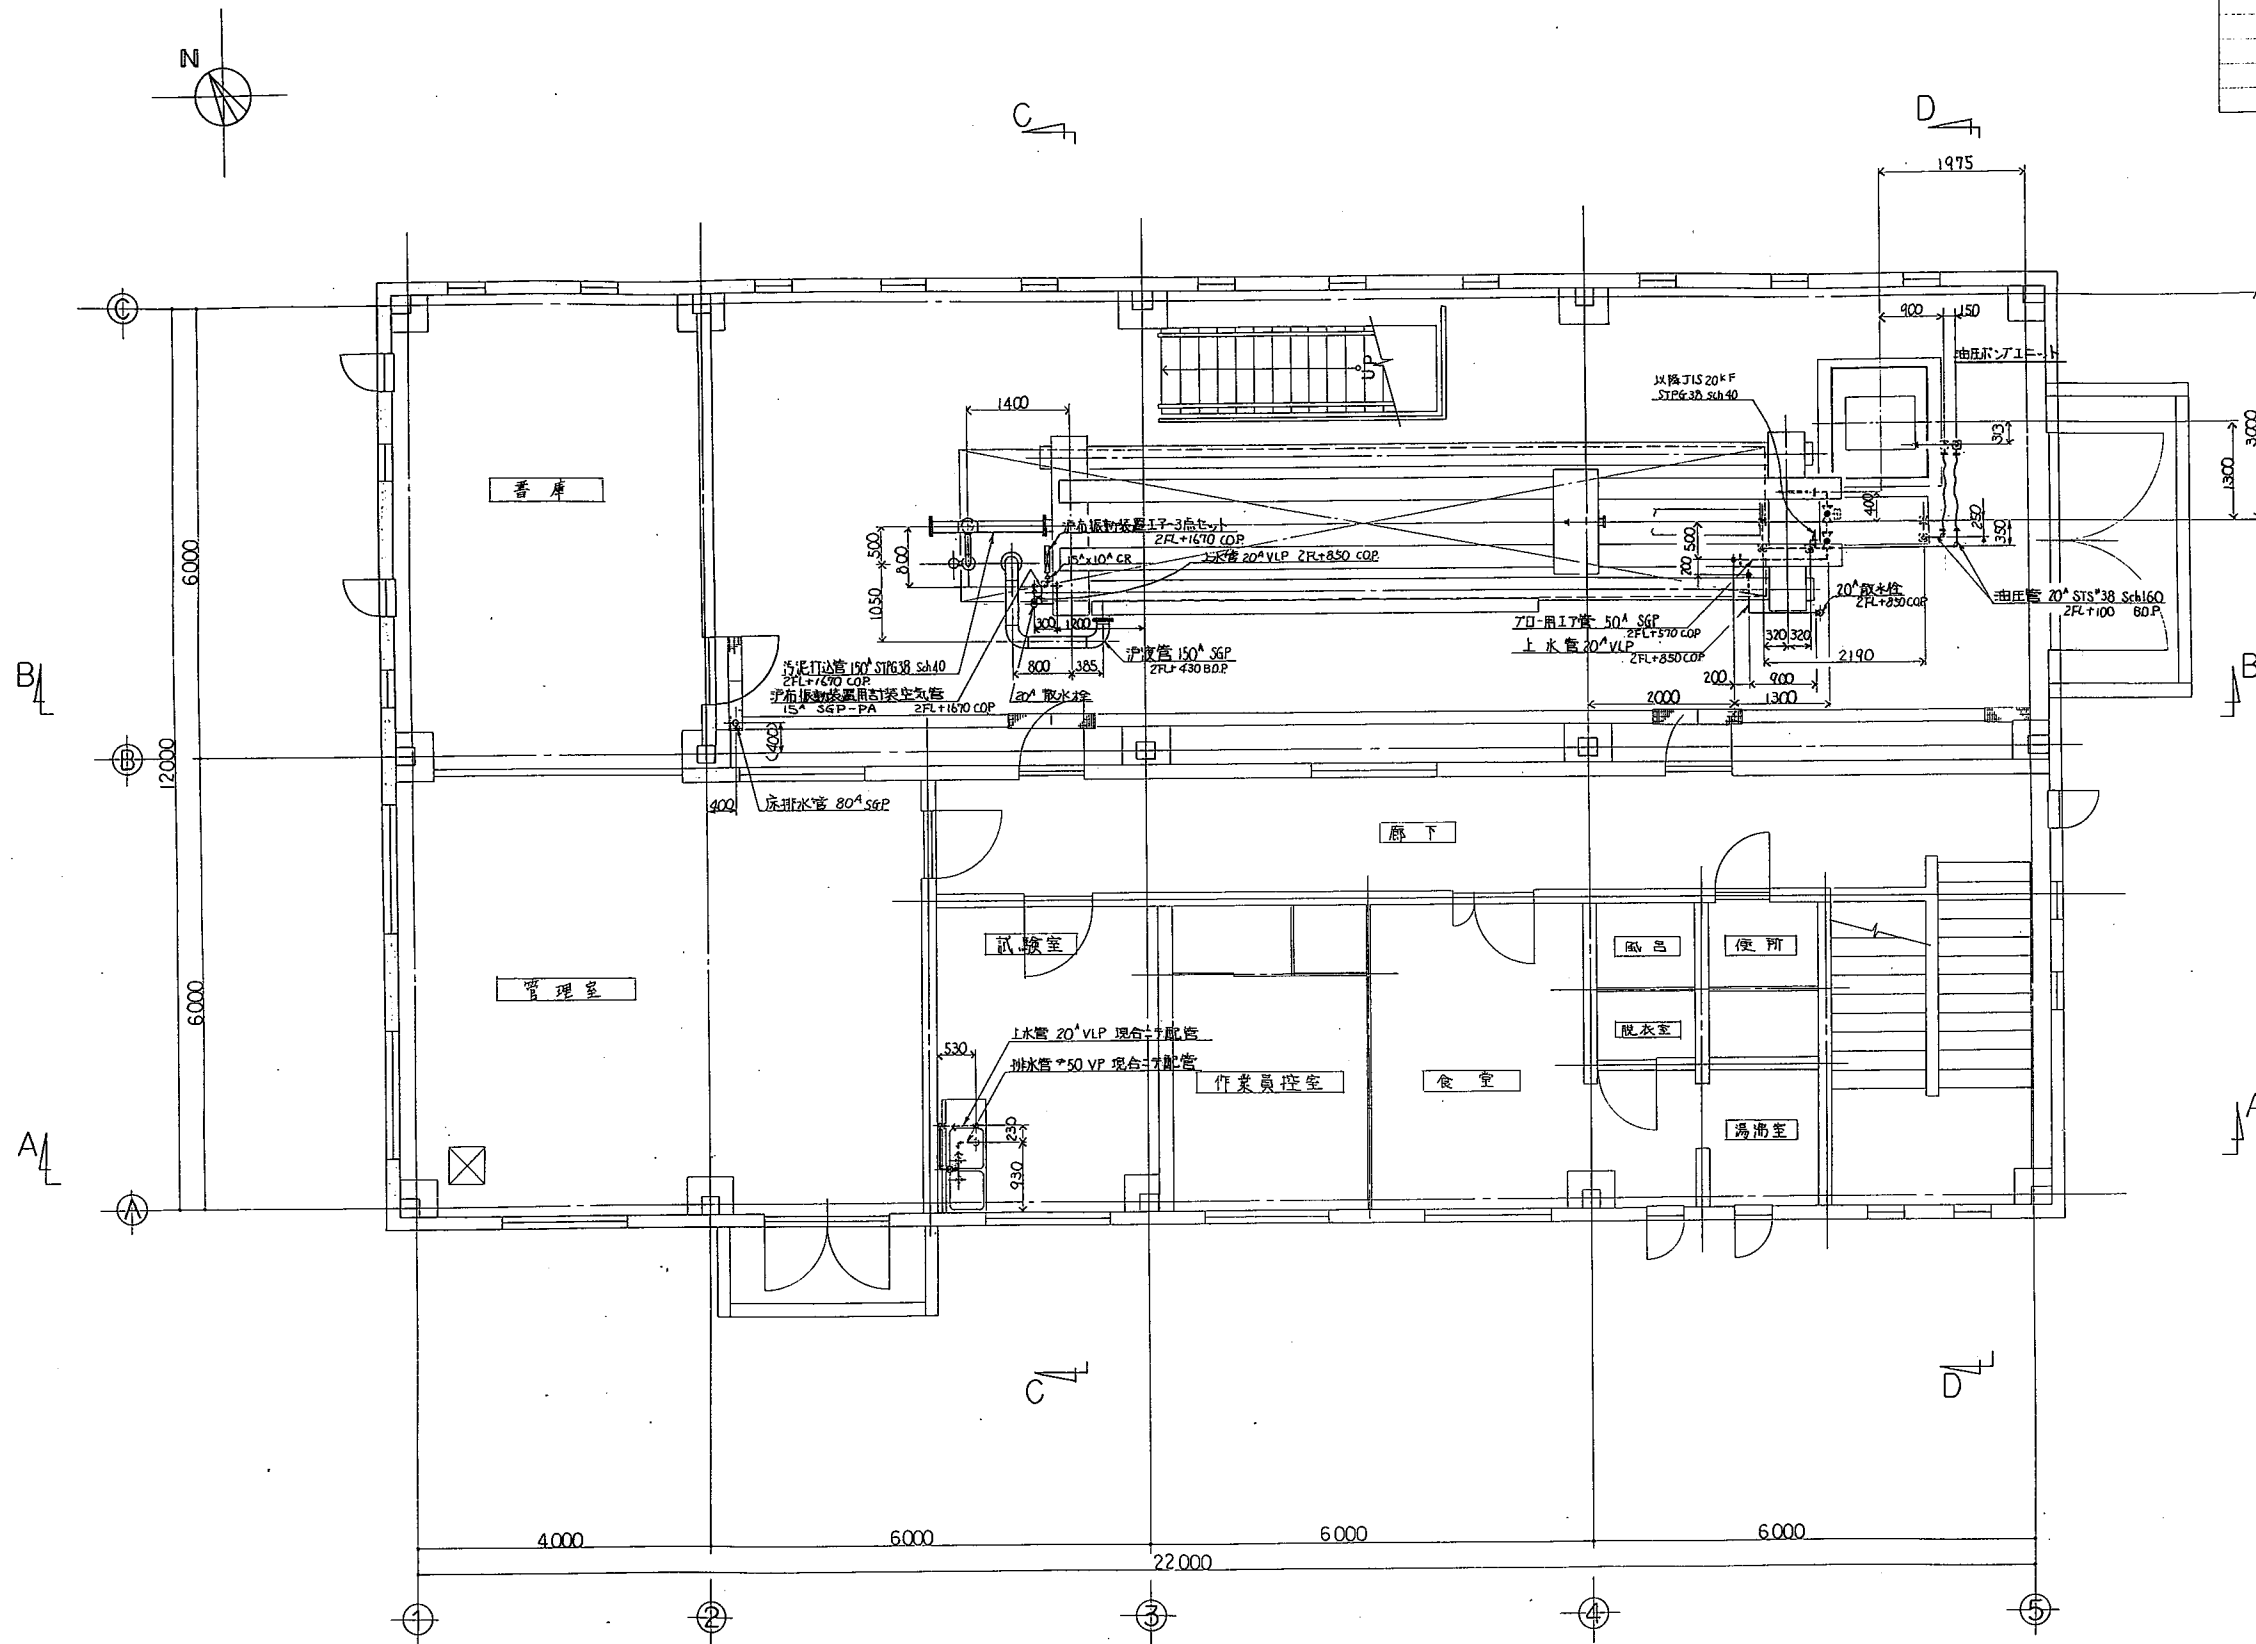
N

C

D

1975

900 150

油圧ポンプユニット

以降JIS 20K F
STPG38 Sch40

3000

1300

313

400

250

350

1400

書庫

500

800

1050

濾布振動装置エアー3点セット
2FL+1670 COP.

15A×10A CR

上水管 20A VLP 2FL+850 COP.

500

200

20A散水栓
2FL+850 COP.

油圧管 20A STS#38 Sch160
2FL+100 BOP.

ブロー用エア管 50A SGP
2FL+570 COP.

上水管 20A VLP
2FL+850 COP.

320 320

2190

300 1200

800 385

汚泥打込管 150A STPG38 Sch40
2FL+1670 COP.

濾布振動装置用吐気管
15A SGP-PA 2FL+1670 COP.

濾液管 150A SGP
2FL+430 BOP.

20A散水栓

200 900

2000 1300

B

B

6000

12000

400

400

床排水管 80A SGP

廊下

試験室

風呂

便所

脱衣室

管理室

6000

上水管 20A VLP 現合にて配管

排水管 φ50 VP 現合にて配管

530

作業員控室

食堂

230

930

湯沸室

A

A

C

D

4000

6000

6000

6000

22000

1

2

3

4

5